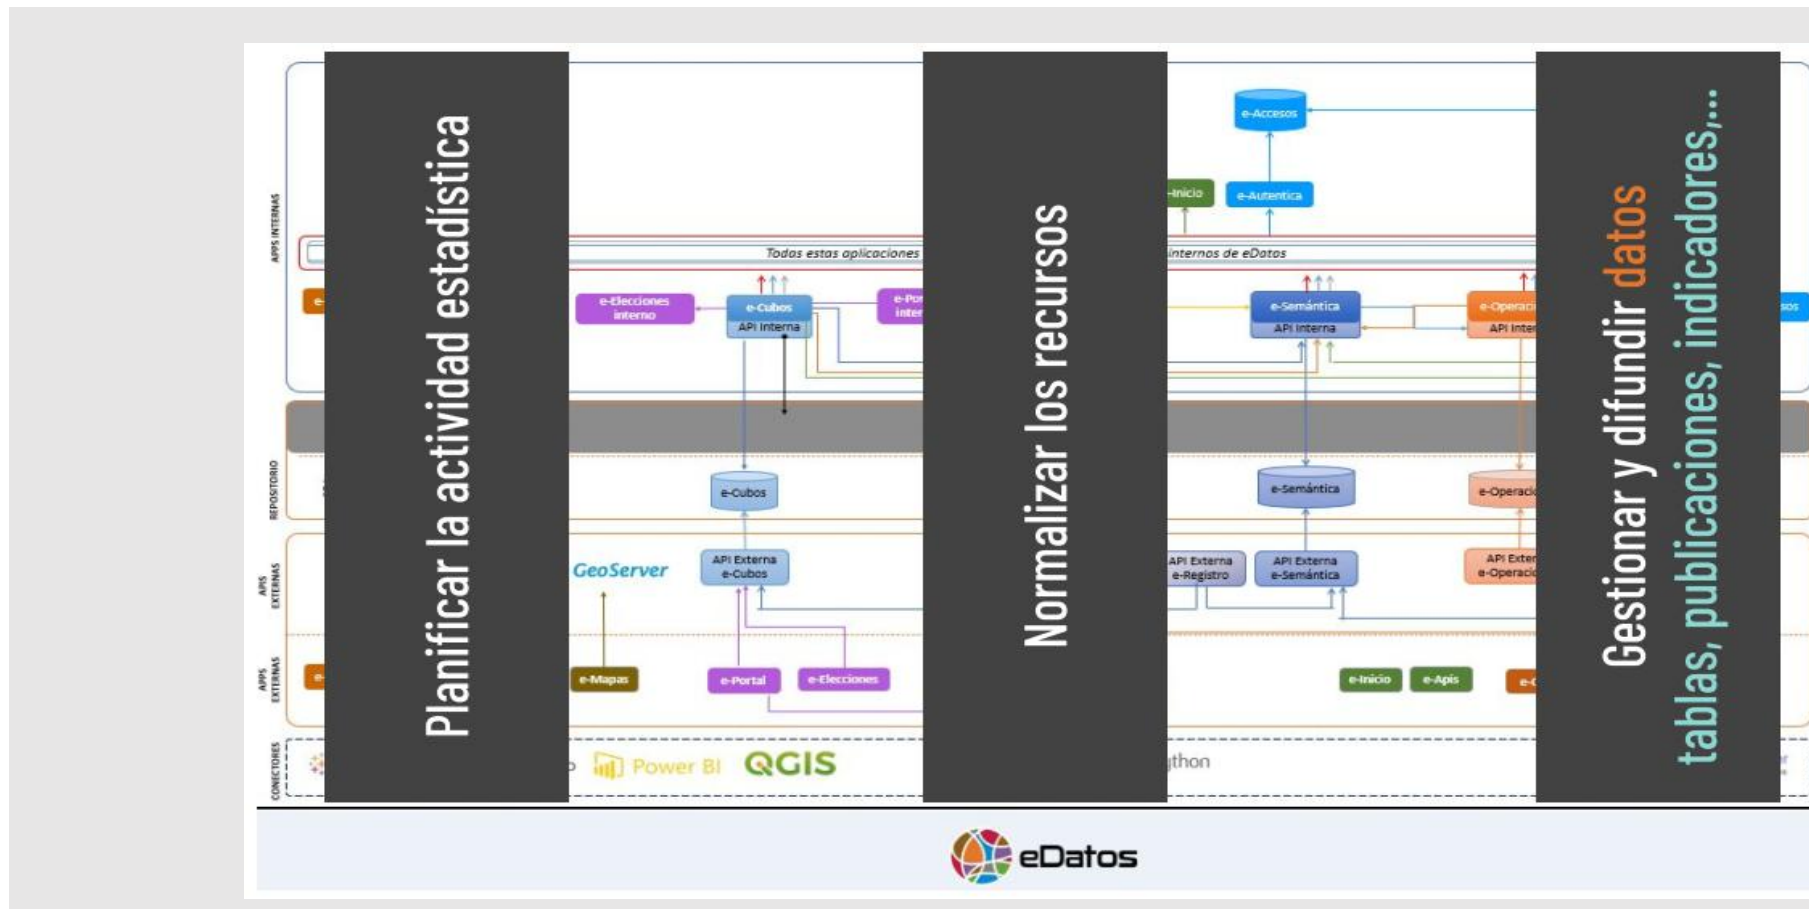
Planificar la actividad estadística

Normalizar los recursos

Gestionar y difundir datos
tablas, publicaciones, indicadores,...

APPS INTERNAS

REPOSITORIO

APIS EXTERNAS

APPS EXTERNAS

CONECTORES

e-Accesos

e-Inicio

e-Autentica

Todas estas aplicaciones

internos de eDatos

e-Elecciones interno

e-Cubos
API Interna

e-Por
inter

e-Semántica
API Interna

e-Operaci
API Inte

e-Cubos

e-Semántica

e-Operaci

GeoServer

API Externa
e-Cubos

API Externa
e-Registro

API Externa
e-Semántica

API Exter
e-Operaci

e-Mapas

e-Portal

e-Elecciones

e-Inicio

e-Apis

Power BI

QGIS

thon

eDatos